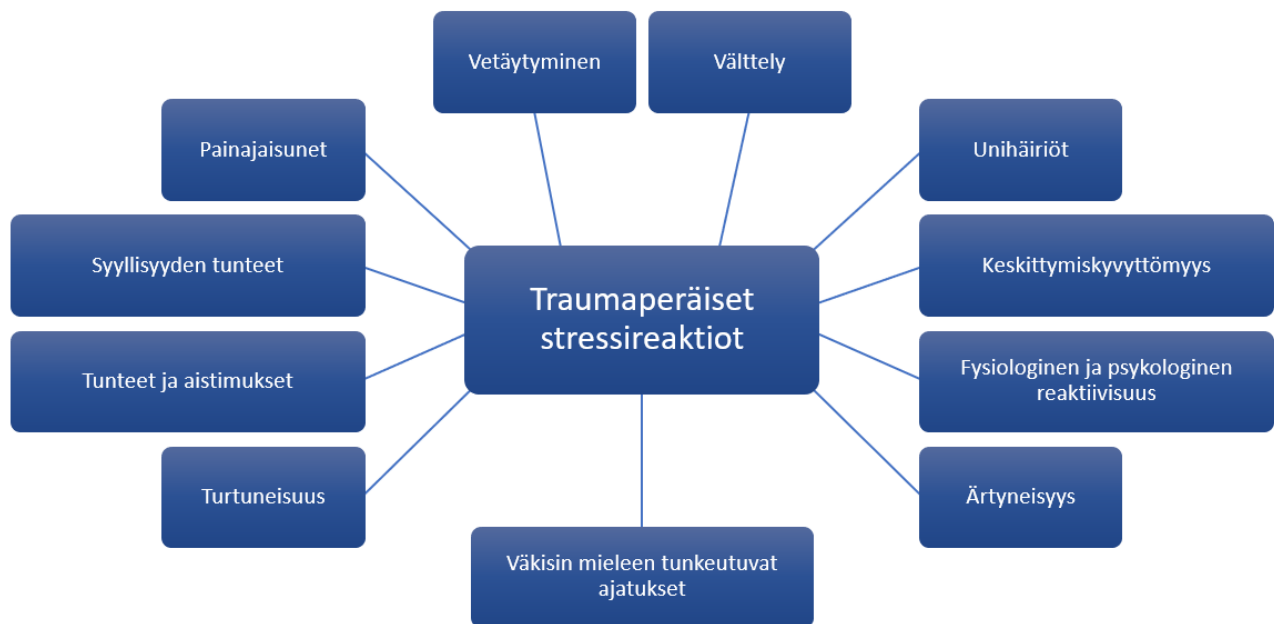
Vetäytyminen

Välttely

Painajaisunet

Unihäiriöt

Syyllisyyden tunteet

Traumaperäiset stressireaktiot

Keskittymiskyvyttömyys

Tunteet ja aistimukset

Fysiologinen ja psykologinen reaktiivisuus

Turtuneisuus

Ärtyneisyys

Väkisin mieleen tunkeutuvat ajatukset